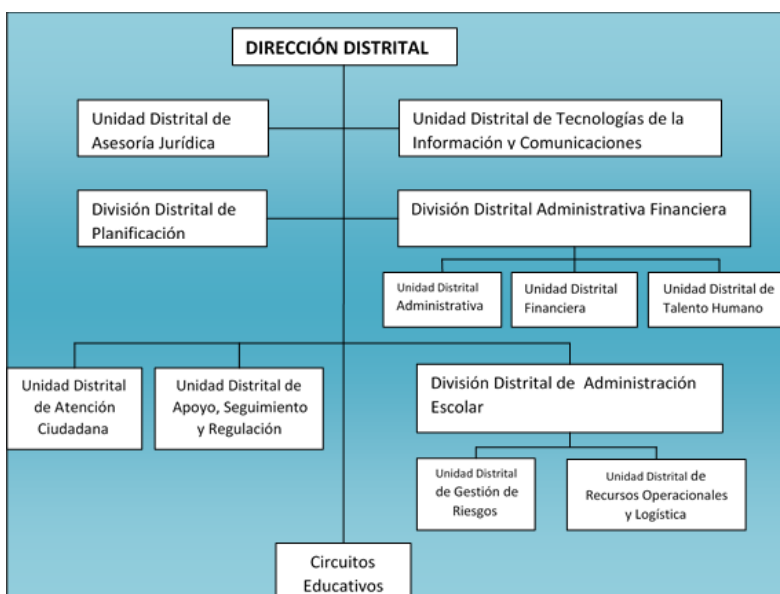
DIRECCIÓN DISTRITAL

Unidad Distrital de Asesoría Jurídica

Unidad Distrital de Tecnologías de la Información y Comunicaciones

División Distrital de Planificación

División Distrital Administrativa Financiera

Unidad Distrital Administrativa

Unidad Distrital Financiera

Unidad Distrital de Talento Humano

Unidad Distrital de Atención Ciudadana

Unidad Distrital de Apoyo, Seguimiento y Regulación

División Distrital de Administración Escolar

Unidad Distrital de Gestión de Riesgos

Unidad Distrital de Recursos Operacionales y Logística

Circuitos Educativos